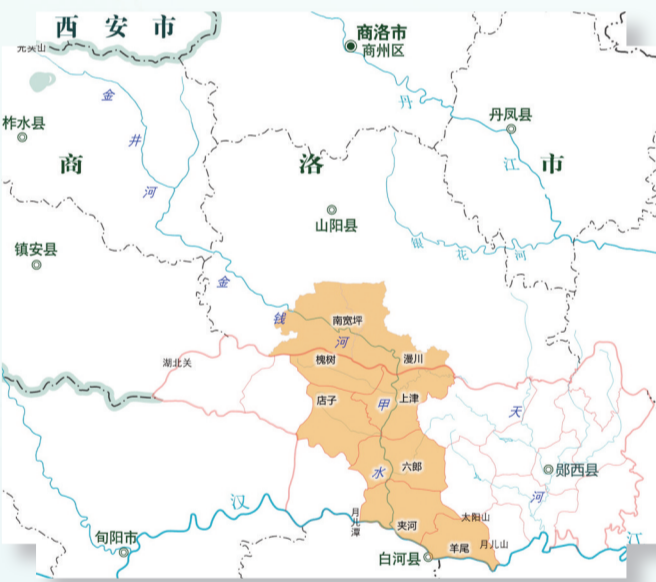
西安市
商洛市
商州区
光头山
金
井
河
丹
丹凤县
柞水县
商
洛
江
市
山阳县
银
花
河
镇安县
金
钱
南宽坪
河
湖北关
槐树
漫川
甲
上津
店子
天
水
六郎
郧西县
河
汉
月儿潭
夹河
太阳山
旬阳市
羊尾
月儿山
白河县
江